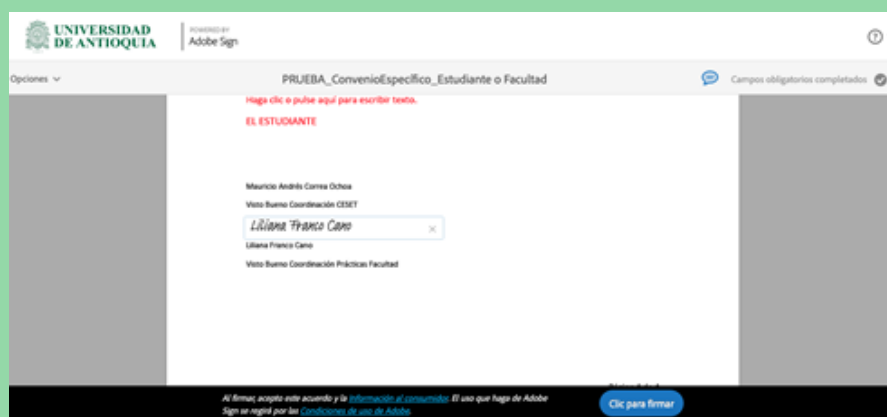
UNIVERSIDAD DE ANTIOQUIA

POWERED BY Adobe Sign

Opciones

PRUEBA_ConvenioEspecífico_Estudiante o Facultad

Campos obligatorios completados

Haga clic o pulse aquí para escribir texto.

EL ESTUDIANTE

Mauricio Andrés Correa Ochoa

Visto Bueno Coordinación CESET

Liliana Franco Cano

Liliana Franco Cano

Visto Bueno Coordinación Prácticas Facultad

Al firmar, acepto este acuerdo y la Información al consumidor. El uso que hago de Adobe Sign se regirá por las Condiciones de uso de Adobe.

Clic para firmar